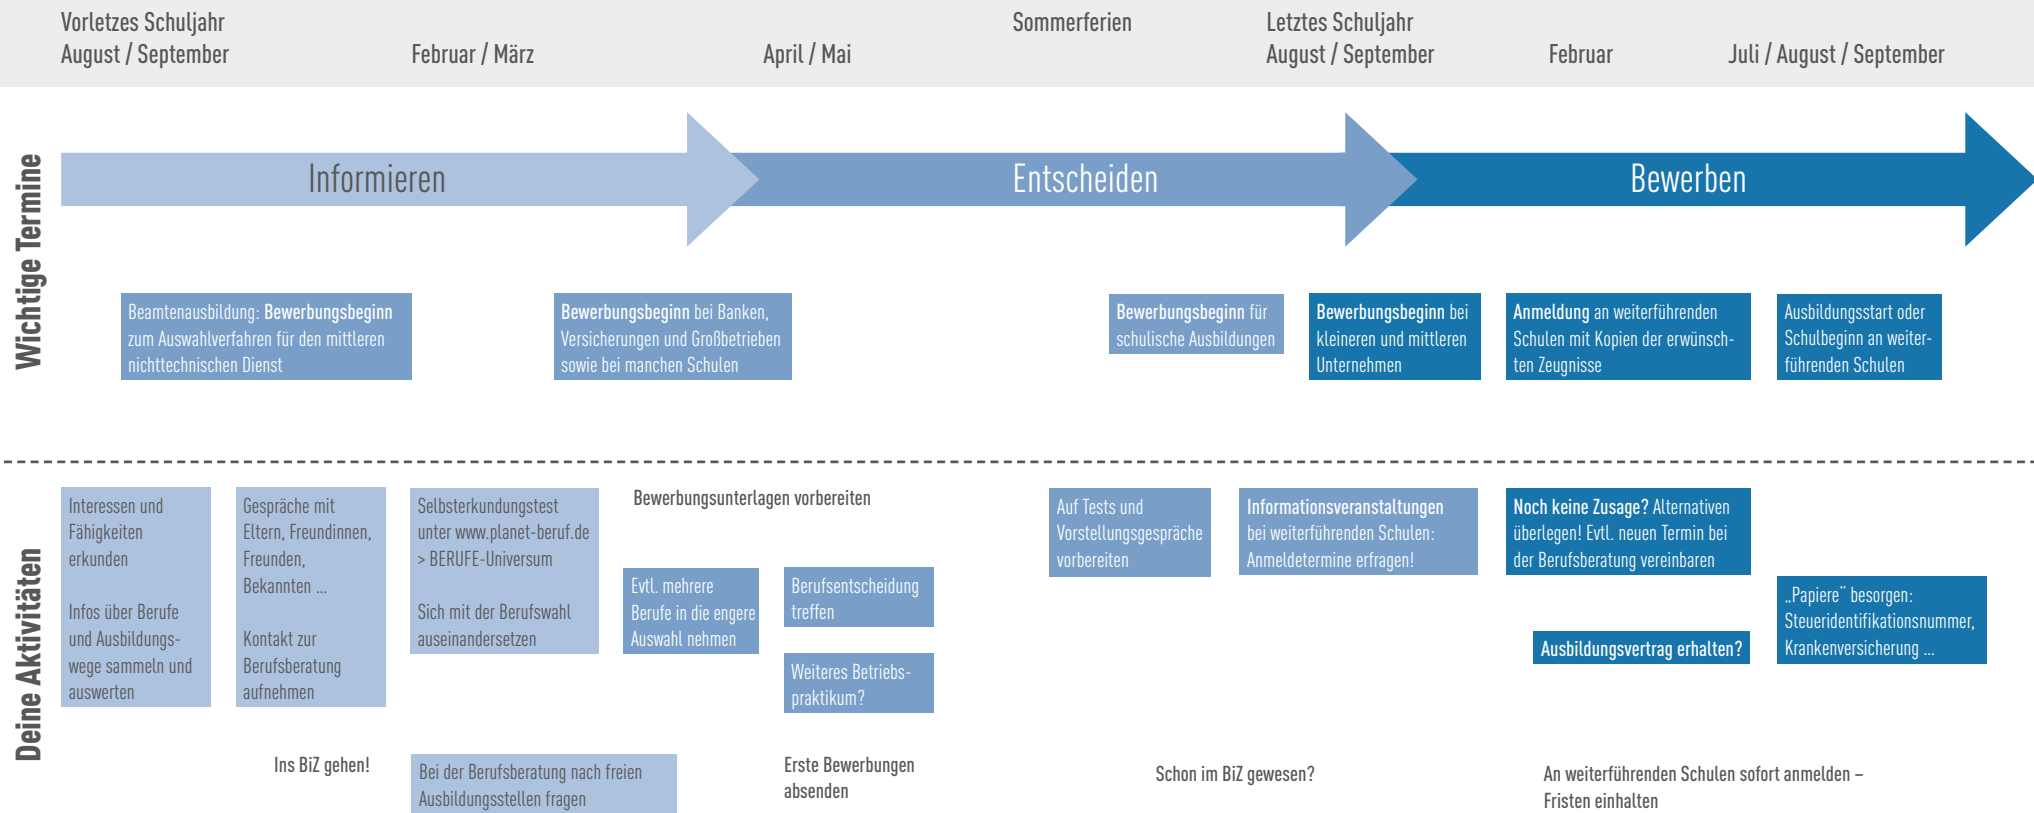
Vorletzes Schuljahr
August / September

Februar / März

April / Mai

Sommerferien

Letztes Schuljahr
August / September

Februar

Juli / August / September

Wichtige Termine

Informieren

Entscheiden

Bewerben

Beamtenausbildung: Bewerbungsbeginn zum Auswahlverfahren für den mittleren nichttechnischen Dienst

Bewerbungsbeginn bei Banken, Versicherungen und Großbetrieben sowie bei manchen Schulen

Bewerbungsbeginn für schulische Ausbildungen

Bewerbungsbeginn bei kleineren und mittleren Unternehmen

Anmeldung an weiterführenden Schulen mit Kopien der erwünschten Zeugnisse

Ausbildungsstart oder Schulbeginn an weiterführenden Schulen

Deine Aktivitäten

Interessen und Fähigkeiten erkunden

Infos über Berufe und Ausbildungswege sammeln und auswerten

Gespräche mit Eltern, Freundinnen, Freunden, Bekannten ...

Kontakt zur Berufsberatung aufnehmen

Selbsterkundungstest unter www.planet-beruf.de > BERUFE-Universum

Sich mit der Berufswahl auseinandersetzen

Bewerbungsunterlagen vorbereiten

Evtl. mehrere Berufe in die engere Auswahl nehmen

Berufsentscheidung treffen

Weiteres Betriebspraktikum?

Auf Tests und Vorstellungsgespräche vorbereiten

Informationsveranstaltungen bei weiterführenden Schulen: Anmeldetermine erfragen!

Noch keine Zusage? Alternativen überlegen! Evtl. neuen Termin bei der Berufsberatung vereinbaren

„Papiere" besorgen: Steueridentifikationsnummer, Krankenversicherung ...

Ausbildungsvertrag erhalten?

Ins BiZ gehen!

Bei der Berufsberatung nach freien Ausbildungsstellen fragen

Erste Bewerbungen absenden

Schon im BiZ gewesen?

An weiterführenden Schulen sofort anmelden – Fristen einhalten